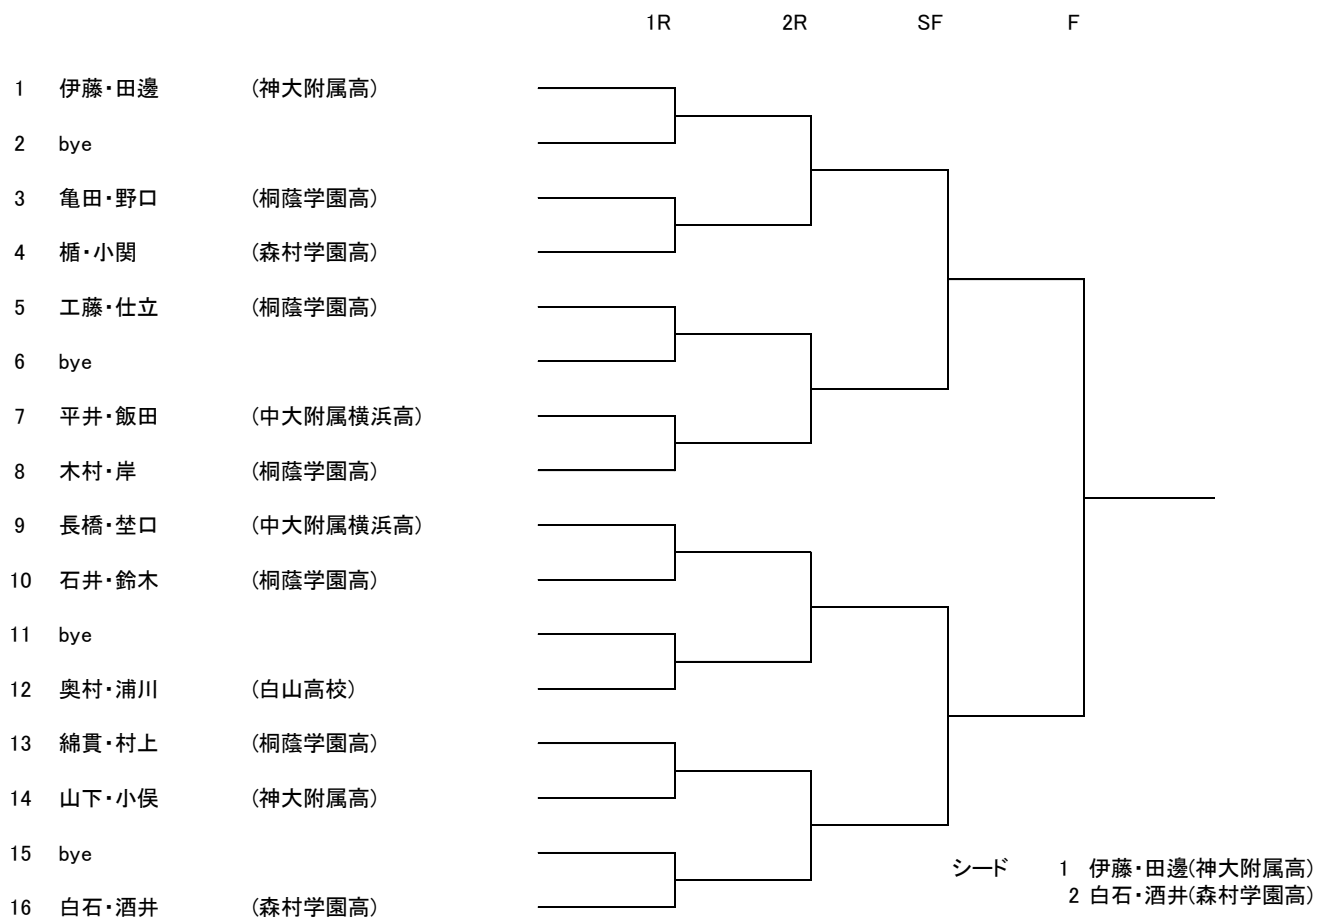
1R 2R SF F

| | | |
|---|---|---|
| 1 | 伊藤・田邊 | (神大附属高) |
| 2 | bye | |
| 3 | 亀田・野口 | (桐蔭学園高) |
| 4 | 栖・小関 | (森村学園高) |
| 5 | 工藤・仕立 | (桐蔭学園高) |
| 6 | bye | |
| 7 | 平井・飯田 | (中大附属横浜高) |
| 8 | 木村・岸 | (桐蔭学園高) |
| 9 | 長橋・埜口 | (中大附属横浜高) |
| 10 | 石井・鈴木 | (桐蔭学園高) |
| 11 | bye | |
| 12 | 奥村・浦川 | (白山高校) |
| 13 | 綿貫・村上 | (桐蔭学園高) |
| 14 | 山下・小俣 | (神大附属高) |
| 15 | bye | |
| 16 | 白石・酒井 | (森村学園高) |

シード 1 伊藤・田邊(神大附属高)
2 白石・酒井(森村学園高)